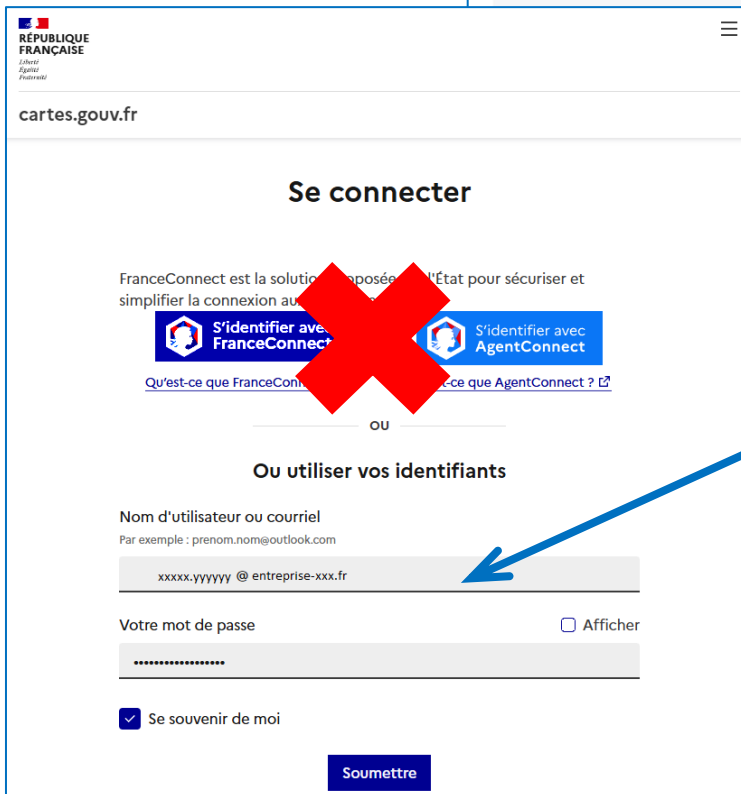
RÉPUBLIQUE FRANÇAISE
Liberté
Égalité
Fraternité

cartes.gouv.fr

Se connecter

FranceConnect est la solution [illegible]posée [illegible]l'État pour sécuriser et simplifier la connexion au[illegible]

S'identifier ave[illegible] FranceConnect

S'identifier avec AgentConnect

Qu'est-ce que FranceCon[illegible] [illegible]t-ce que AgentConnect ?

OU

Ou utiliser vos identifiants

Nom d'utilisateur ou courriel
Par exemple : prenom.nom@outlook.com

xxxxx.yyyyyy @ entreprise-xxx.fr

Votre mot de passe

Afficher

••••••••••••••••••

Se souvenir de moi

Soumettre